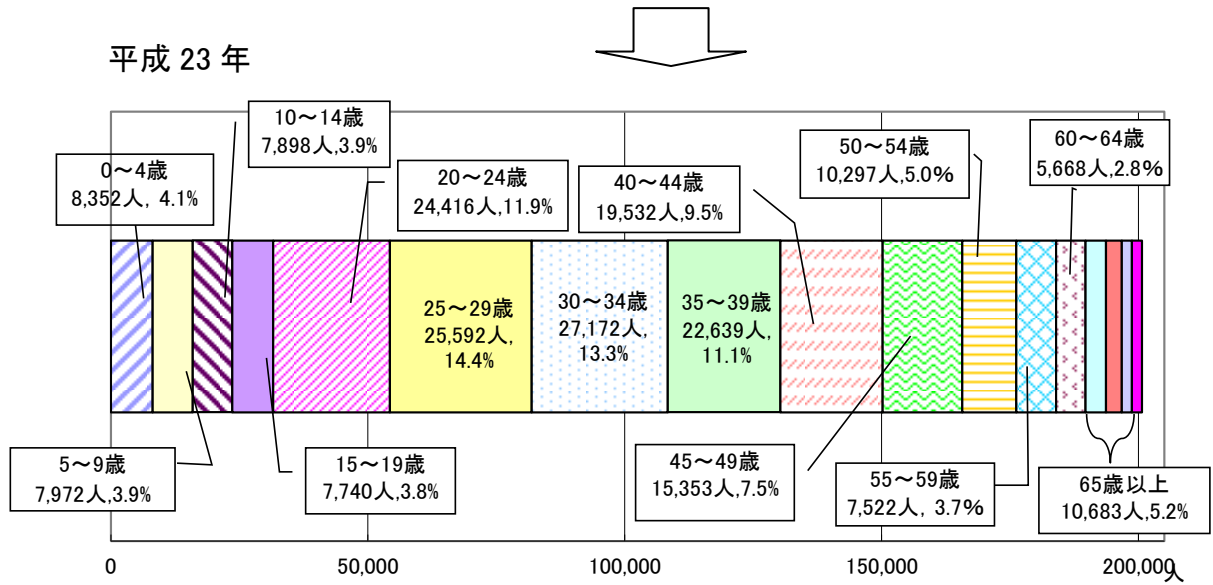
平成 23 年

10～14歳
7,898人,3.9%

0～4歳
8,352人, 4.1%

20～24歳
24,416人,11.9%

40～44歳
19,532人,9.5%

50～54歳
10,297人,5.0%

60～64歳
5,668人,2.8%

25～29歳
25,592人,
14.4%

30～34歳
27,172人,
13.3%

35～39歳
22,639人,
11.1%

5～9歳
7,972人,3.9%

15～19歳
7,740人,3.8%

45～49歳
15,353人,7.5%

55～59歳
7,522人, 3.7%

65歳以上
10,683人,5.2%

0
50,000
100,000
150,000
200,000
人